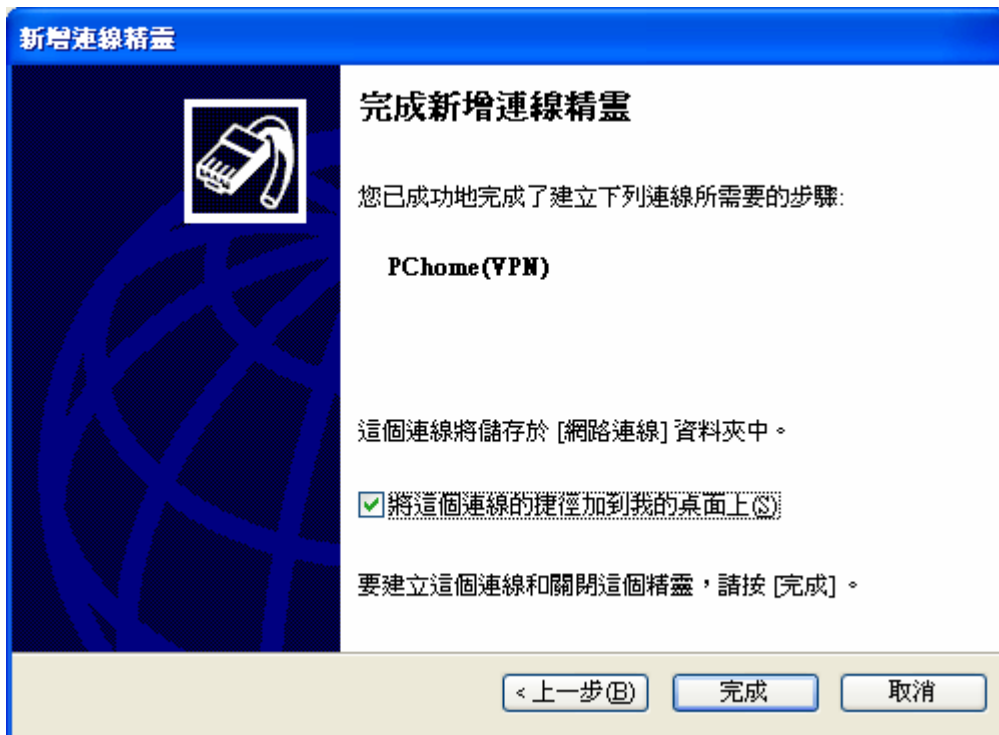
新增連線精靈

完成新增連線精靈

您已成功地完成了建立下列連線所需要的步驟:

PChome(VPN)

這個連線將儲存於 [網路連線] 資料夾中。

將這個連線的捷徑加到我的桌面上(S)

要建立這個連線和關閉這個精靈，請按 [完成]。

< 上一步(B)

完成

取消